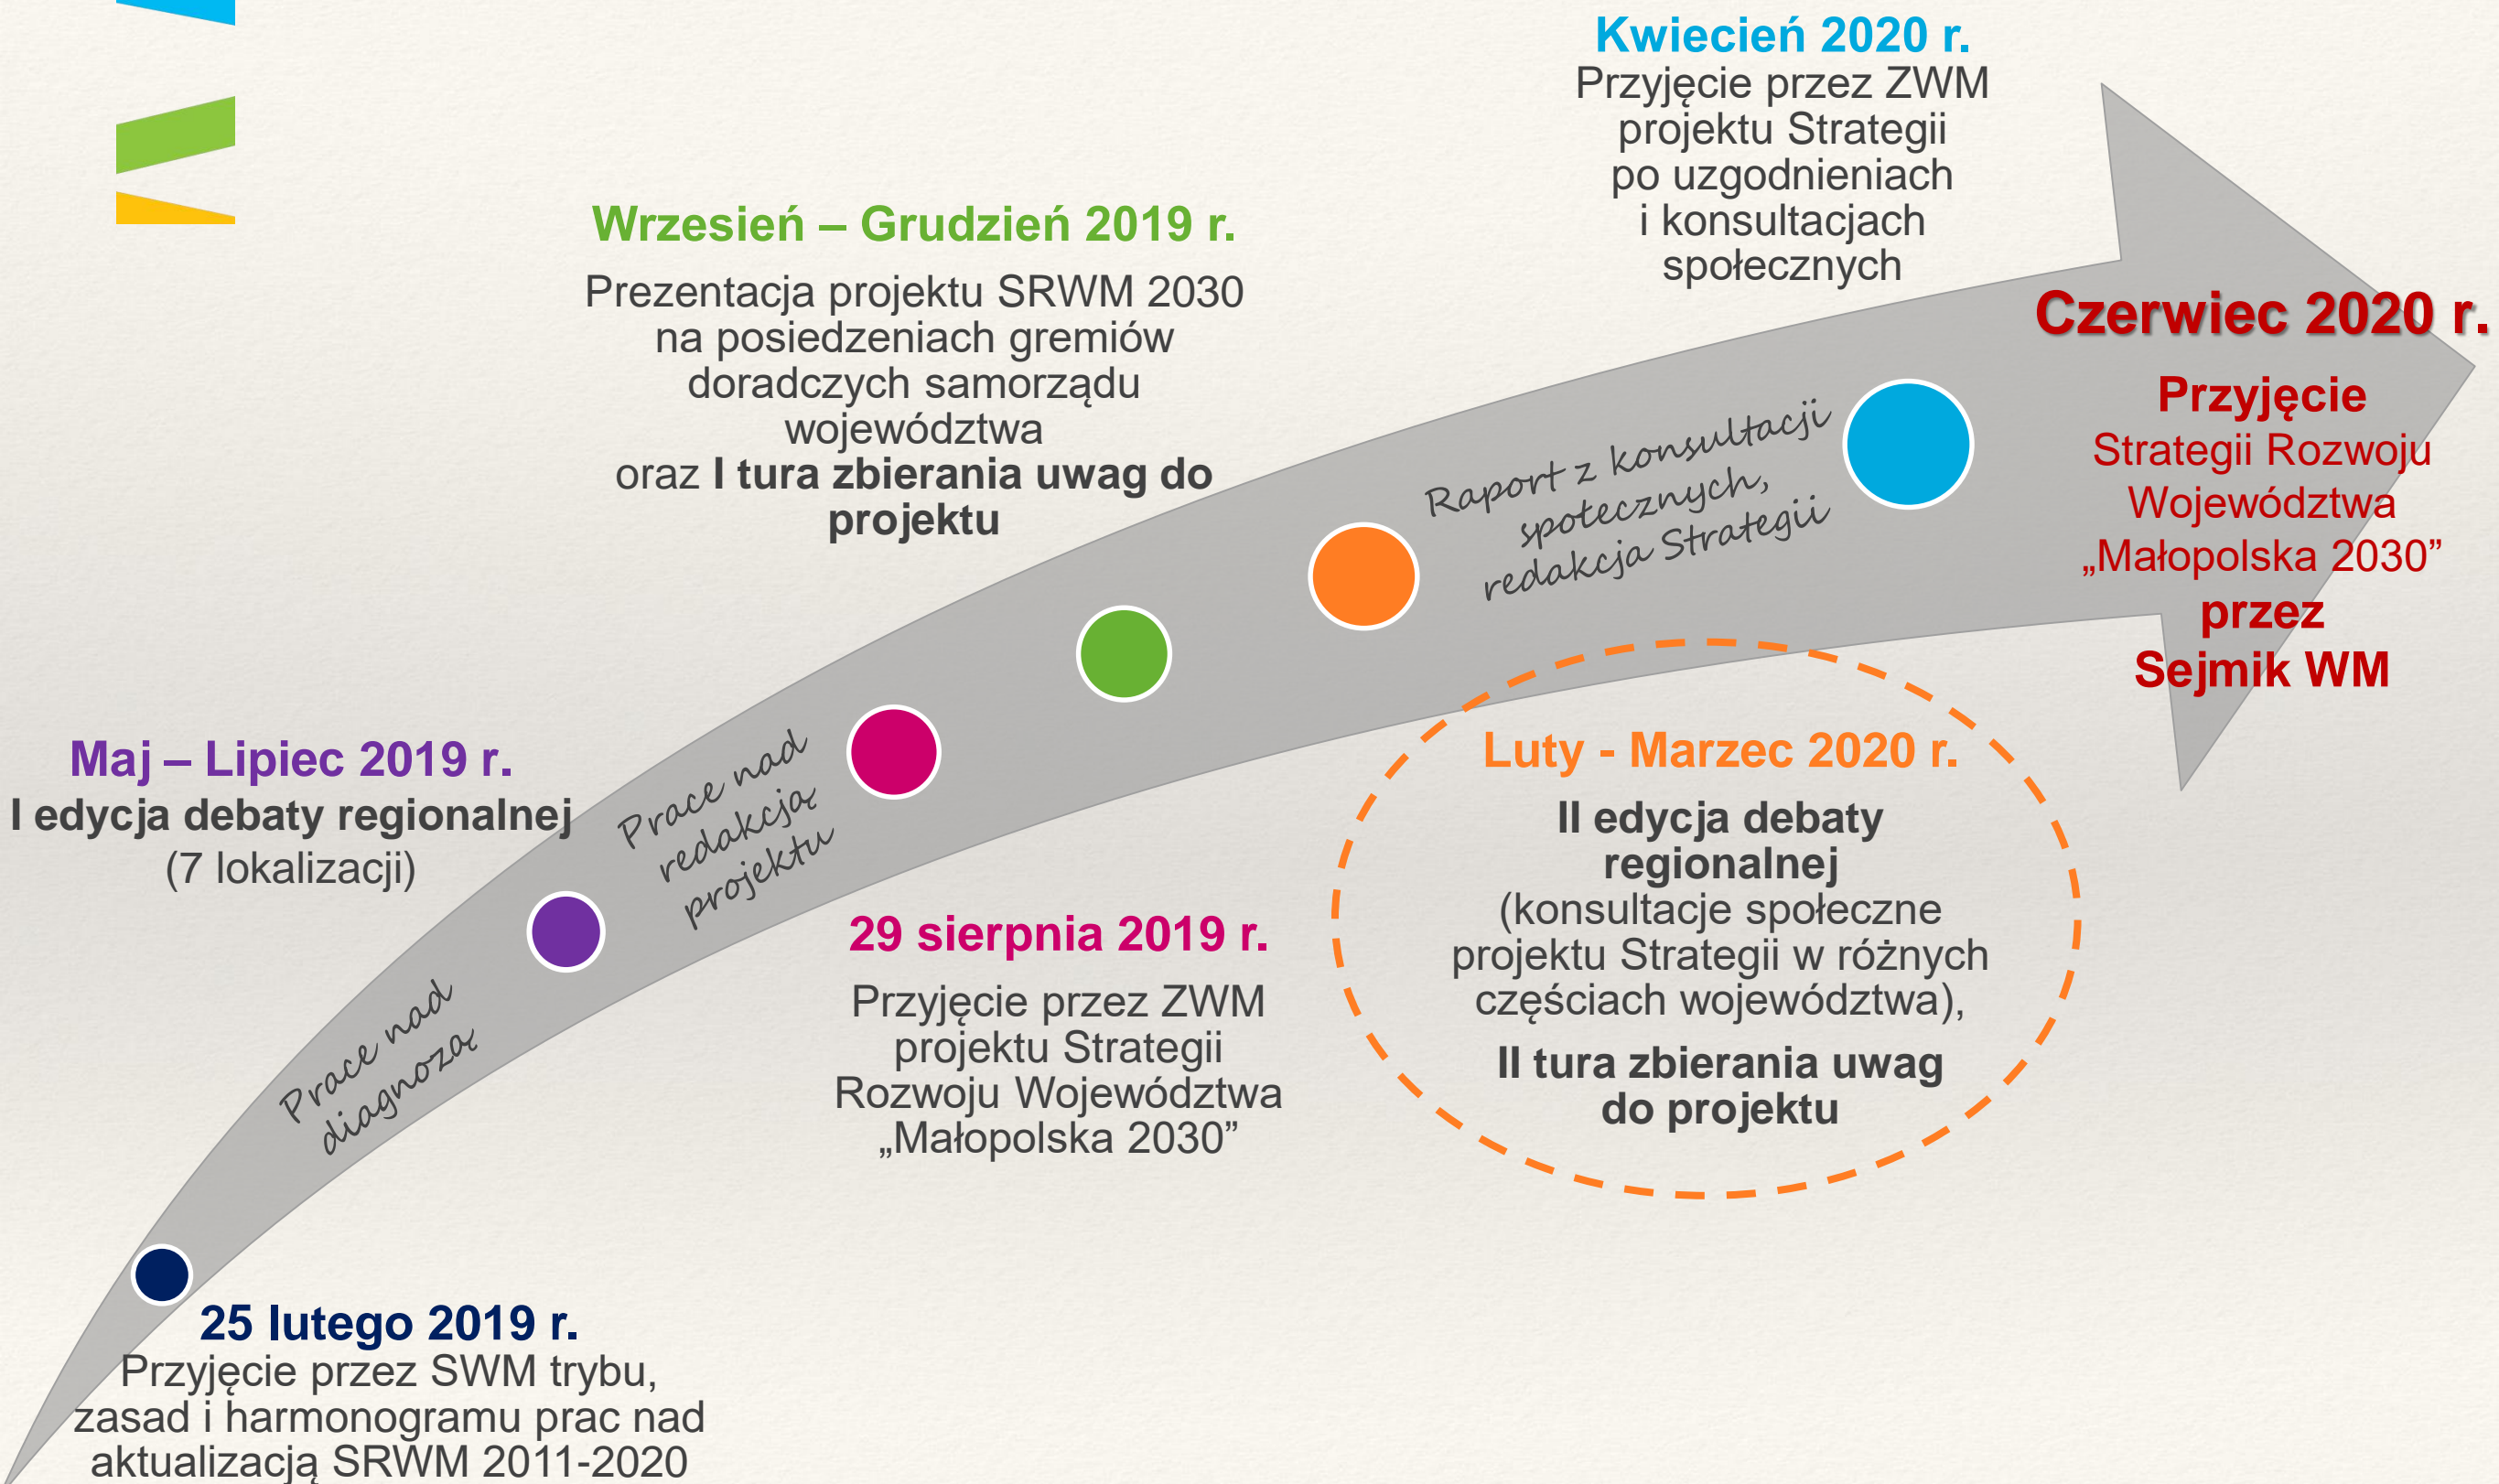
25 lutego 2019 r.
Przyjęcie przez SWM trybu, zasad i harmonogramu prac nad aktualizacją SRWM 2011-2020

Prace nad diagnozą

Maj – Lipiec 2019 r.
I edycja debaty regionalnej
(7 lokalizacji)

Prace nad redakcją projektu

29 sierpnia 2019 r.
Przyjęcie przez ZWM projektu Strategii Rozwoju Województwa „Małopolska 2030"

Wrzesień – Grudzień 2019 r.
Prezentacja projektu SRWM 2030 na posiedzeniach gremiów doradczych samorządu województwa
oraz I tura zbierania uwag do projektu

Luty - Marzec 2020 r.
II edycja debaty regionalnej
(konsultacje społeczne projektu Strategii w różnych częściach województwa),
II tura zbierania uwag do projektu

Raport z konsultacji społecznych, redakcja Strategii

Kwiecień 2020 r.
Przyjęcie przez ZWM projektu Strategii po uzgodnieniach i konsultacjach społecznych

Czerwiec 2020 r.
Przyjęcie
Strategii Rozwoju Województwa „Małopolska 2030"
przez
Sejmik WM